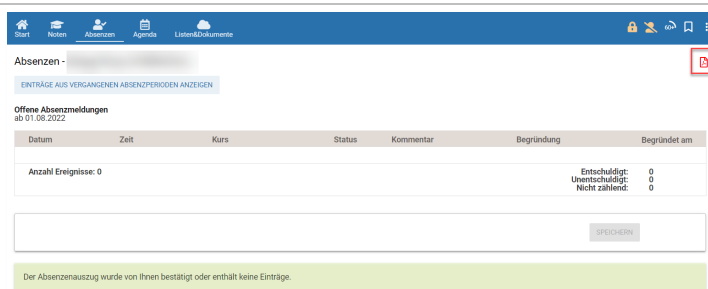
Start Noten Absenzen Agenda Listen&Dokumente

Absenzen - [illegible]

EINTRÄGE AUS VERGANGENEN ABSENZPERIODEN ANZEIGEN

Offene Absenzmeldungen
ab 01.08.2022

| Datum | Zeit | Kurs | Status | Kommentar | Begründung | Begründet am |
|---|---|---|---|---|---|---|

Anzahl Ereignisse: 0

Entschuldigt: 0
Unentschuldigt: 0
Nicht zählend: 0

SPEICHERN

Der Absenzenauszug wurde von Ihnen bestätigt oder enthält keine Einträge.